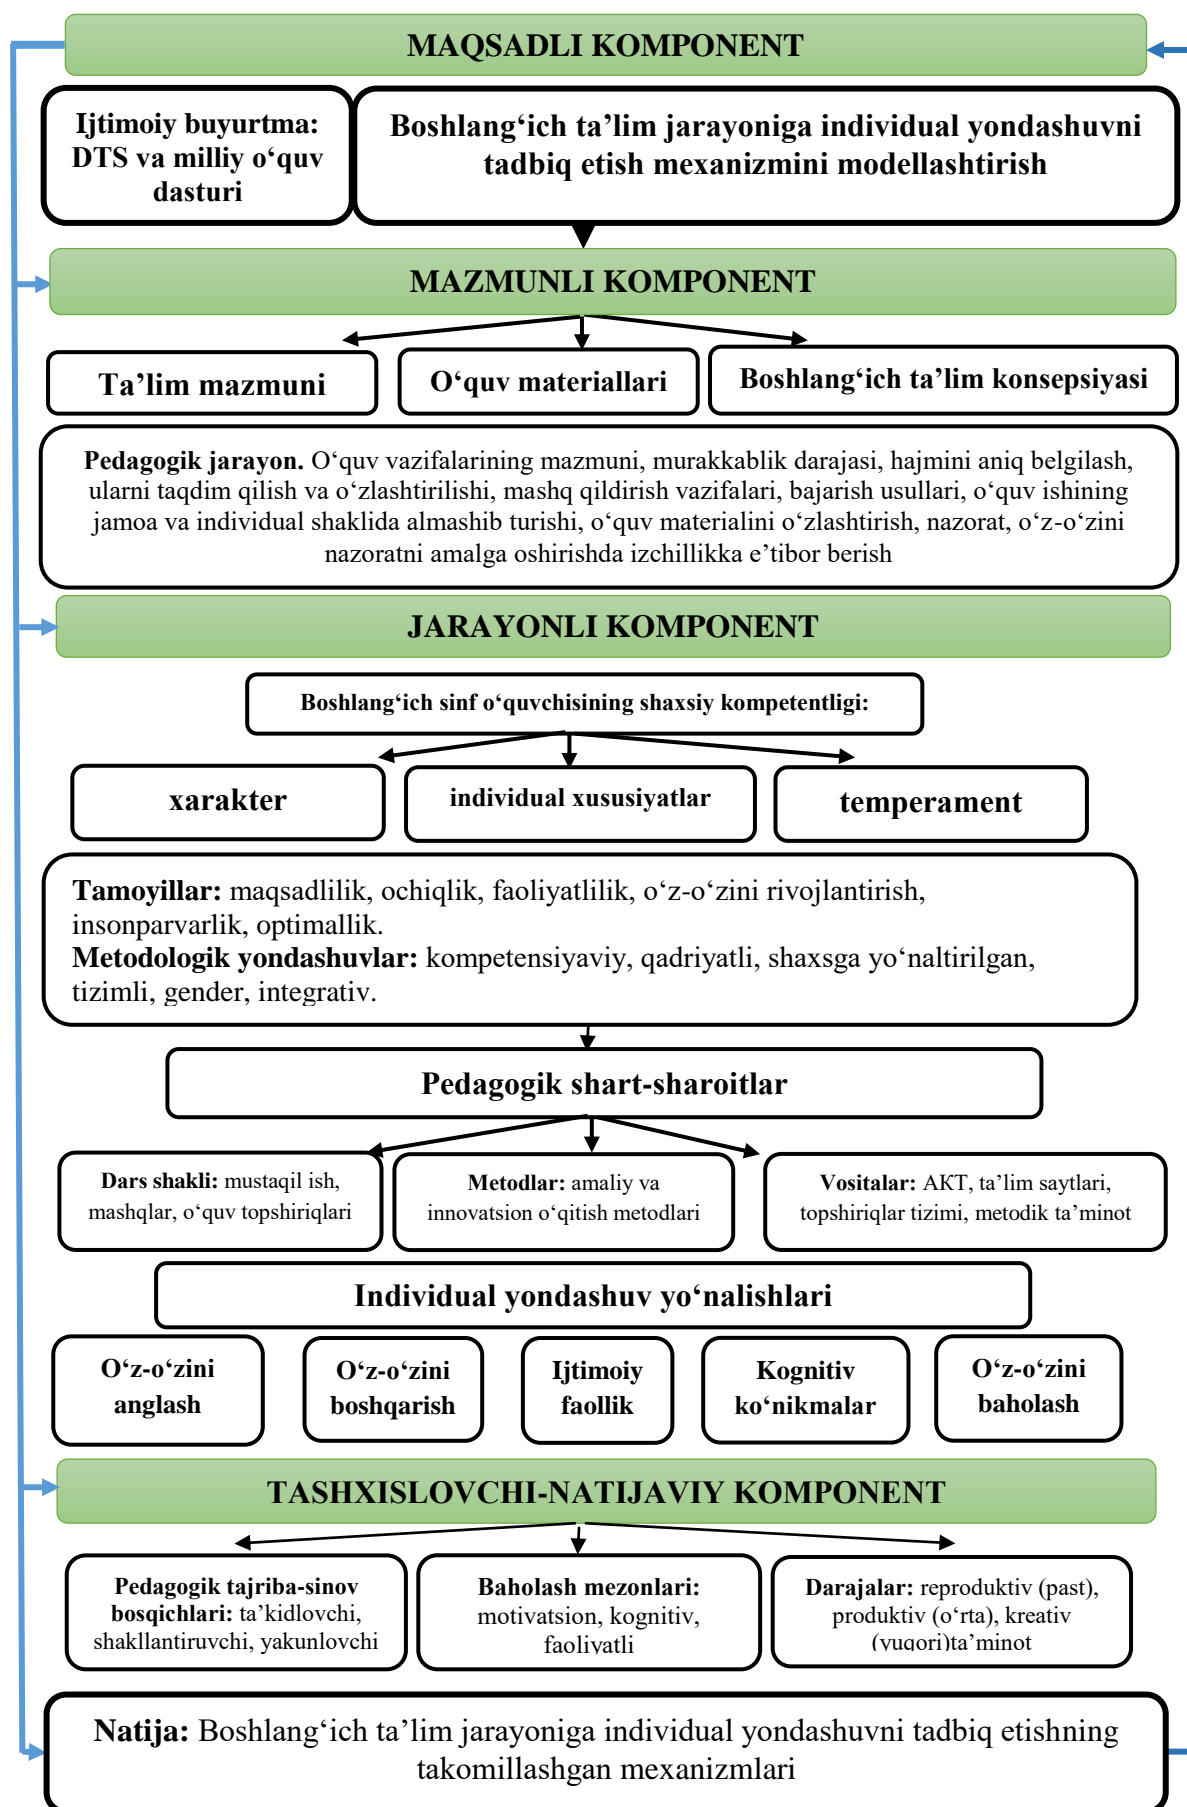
MAQSADLI KOMPONENT

Ijtimoiy buyurtma: DTS va milliy o‘quv dasturi

Boshlang‘ich ta’lim jarayoniga individual yondashuvni tadbiq etish mexanizmini modellashtirish

MAZMUNLI KOMPONENT

Ta’lim mazmuni

O‘quv materiallari

Boshlang‘ich ta’lim konsepsiyasi

**Pedagogik jarayon.** O‘quv vazifalarining mazmuni, murakkablik darajasi, hajmini aniq belgilash, ularni taqdim qilish va o‘zlashtirilishi, mashq qildirish vazifalari, bajarish usullari, o‘quv ishining jamoa va individual shaklida almashib turishi, o‘quv materialini o‘zlashtirish, nazorat, o‘z-o‘zini nazoratni amalga oshirishda izchillikka e’tibor berish

JARAYONLI KOMPONENT

Boshlang‘ich sinf o‘quvchisining shaxsiy kompetentligi:

xarakter

individual xususiyatlar

temperament

**Tamoyillar:** maqsadlilik, ochiqlik, faoliyatlilik, o‘z-o‘zini rivojlantirish, insonparvarlik, optimallik.
**Metodologik yondashuvlar:** kompetensiyaviy, qadriyatli, shaxsga yo‘naltirilgan, tizimli, gender, integrativ.

Pedagogik shart-sharoitlar

**Dars shakli:** mustaqil ish, mashqlar, o‘quv topshiriqlari

**Metodlar:** amaliy va innovatsion o‘qitish metodlari

**Vositalar:** AKT, ta’lim saytlari, topshiriqlar tizimi, metodik ta’minot

Individual yondashuv yo‘nalishlari

O‘z-o‘zini anglash

O‘z-o‘zini boshqarish

Ijtimoiy faollik

Kognitiv ko‘nikmalar

O‘z-o‘zini baholash

TASHXISLOVCHI-NATIJAVIY KOMPONENT

**Pedagogik tajriba-sinov bosqichlari:** ta’kidlovchi, shakllantiruvchi, yakunlovchi

**Baholash mezonlari:** motivatsion, kognitiv, faoliyatli

**Darajalar:** reproduktiv (past), produktiv (o‘rta), kreativ (yuqori)ta’minot

**Natija:** Boshlang‘ich ta’lim jarayoniga individual yondashuvni tadbiq etishning takomillashgan mexanizmlari